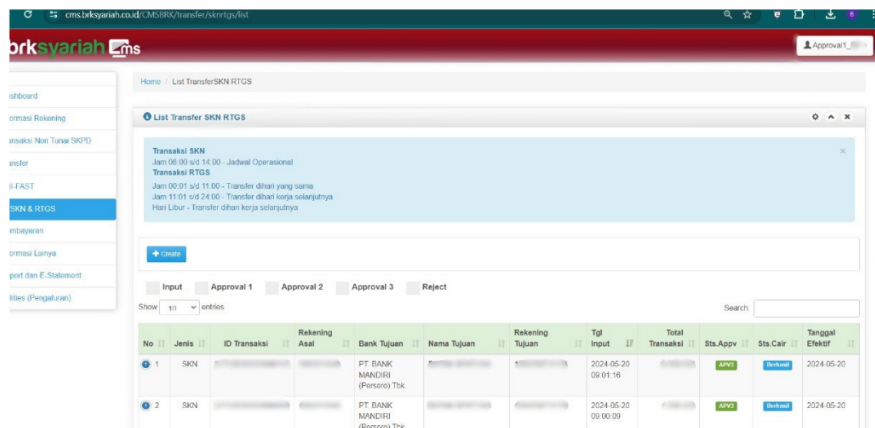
cms.brksyariah.co.id/CMSBRK/transfer/sknrtgs/list

brksyariah cms

Approval1_

shboard
rmasi Rekening
ansaksi Non Tunai SKPD
ansfer
I-FAST
SKN & RTGS
embayaran
ormasi Lainya
port dan E-Statement
ilities (Pengaturan)

Home / List TransferSKN RTGS

List Transfer SKN RTGS

Transaksi SKN
Jam 08:00 s/d 14:00 - Jadwal Operasional
Transaksi RTGS
Jam 00:01 s/d 11:00 - Transfer dihari yang sama
Jam 11:01 s/d 24:00 - Transfer dihari kerja selanjutnya
Hari Libur - Transfer dihari kerja selanjutnya

+ Create

Input Approval 1 Approval 2 Approval 3 Reject

Show 10 entries

Search:

| No | Jenis | ID Transaksi | Rekening Asal | Bank Tujuan | Nama Tujuan | Rekening Tujuan | Tgl Input | Total Transaksi | Sts.Appv | Sts.Cair | Tanggal Efektif |
|---|---|---|---|---|---|---|---|---|---|---|---|
| 1 | SKN | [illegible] | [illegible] | PT. BANK MANDIRI (Persero) Tbk | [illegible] | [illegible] | 2024-05-20 09:01:16 | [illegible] | APV3 | Berhasil | 2024-05-20 |
| 2 | SKN | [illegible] | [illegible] | PT. BANK MANDIRI (Persero) Tbk | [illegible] | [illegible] | 2024-05-20 09:00:09 | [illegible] | APV3 | Berhasil | 2024-05-20 |